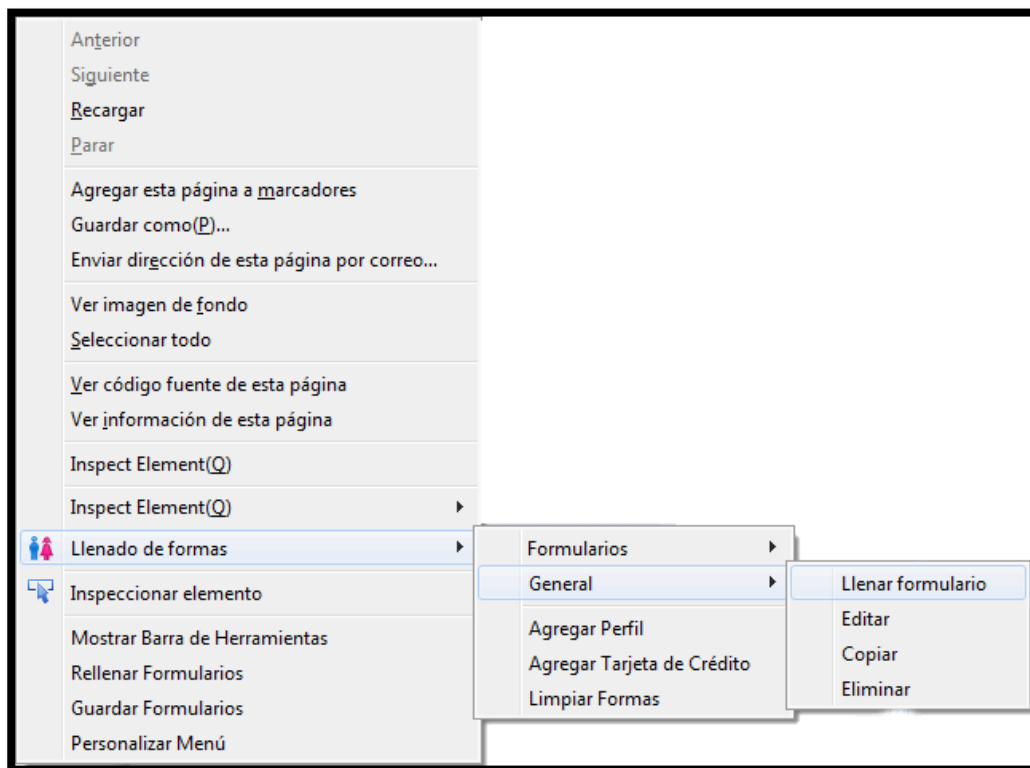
Anterior
Siguiente
Recargar
Parar

Agregar esta página a marcadores
Guardar como(P)...
Enviar dirección de esta página por correo...

Ver imagen de fondo
Seleccionar todo

Ver código fuente de esta página
Ver información de esta página

Inspect Element(Q)

Inspect Element(Q)

Llenado de formas

Inspeccionar elemento

Mostrar Barra de Herramientas
Rellenar Formularios
Guardar Formularios
Personalizar Menú

Formularios
General

Agregar Perfil
Agregar Tarjeta de Crédito
Limpiar Formas

Llenar formulario
Editar
Copiar
Eliminar